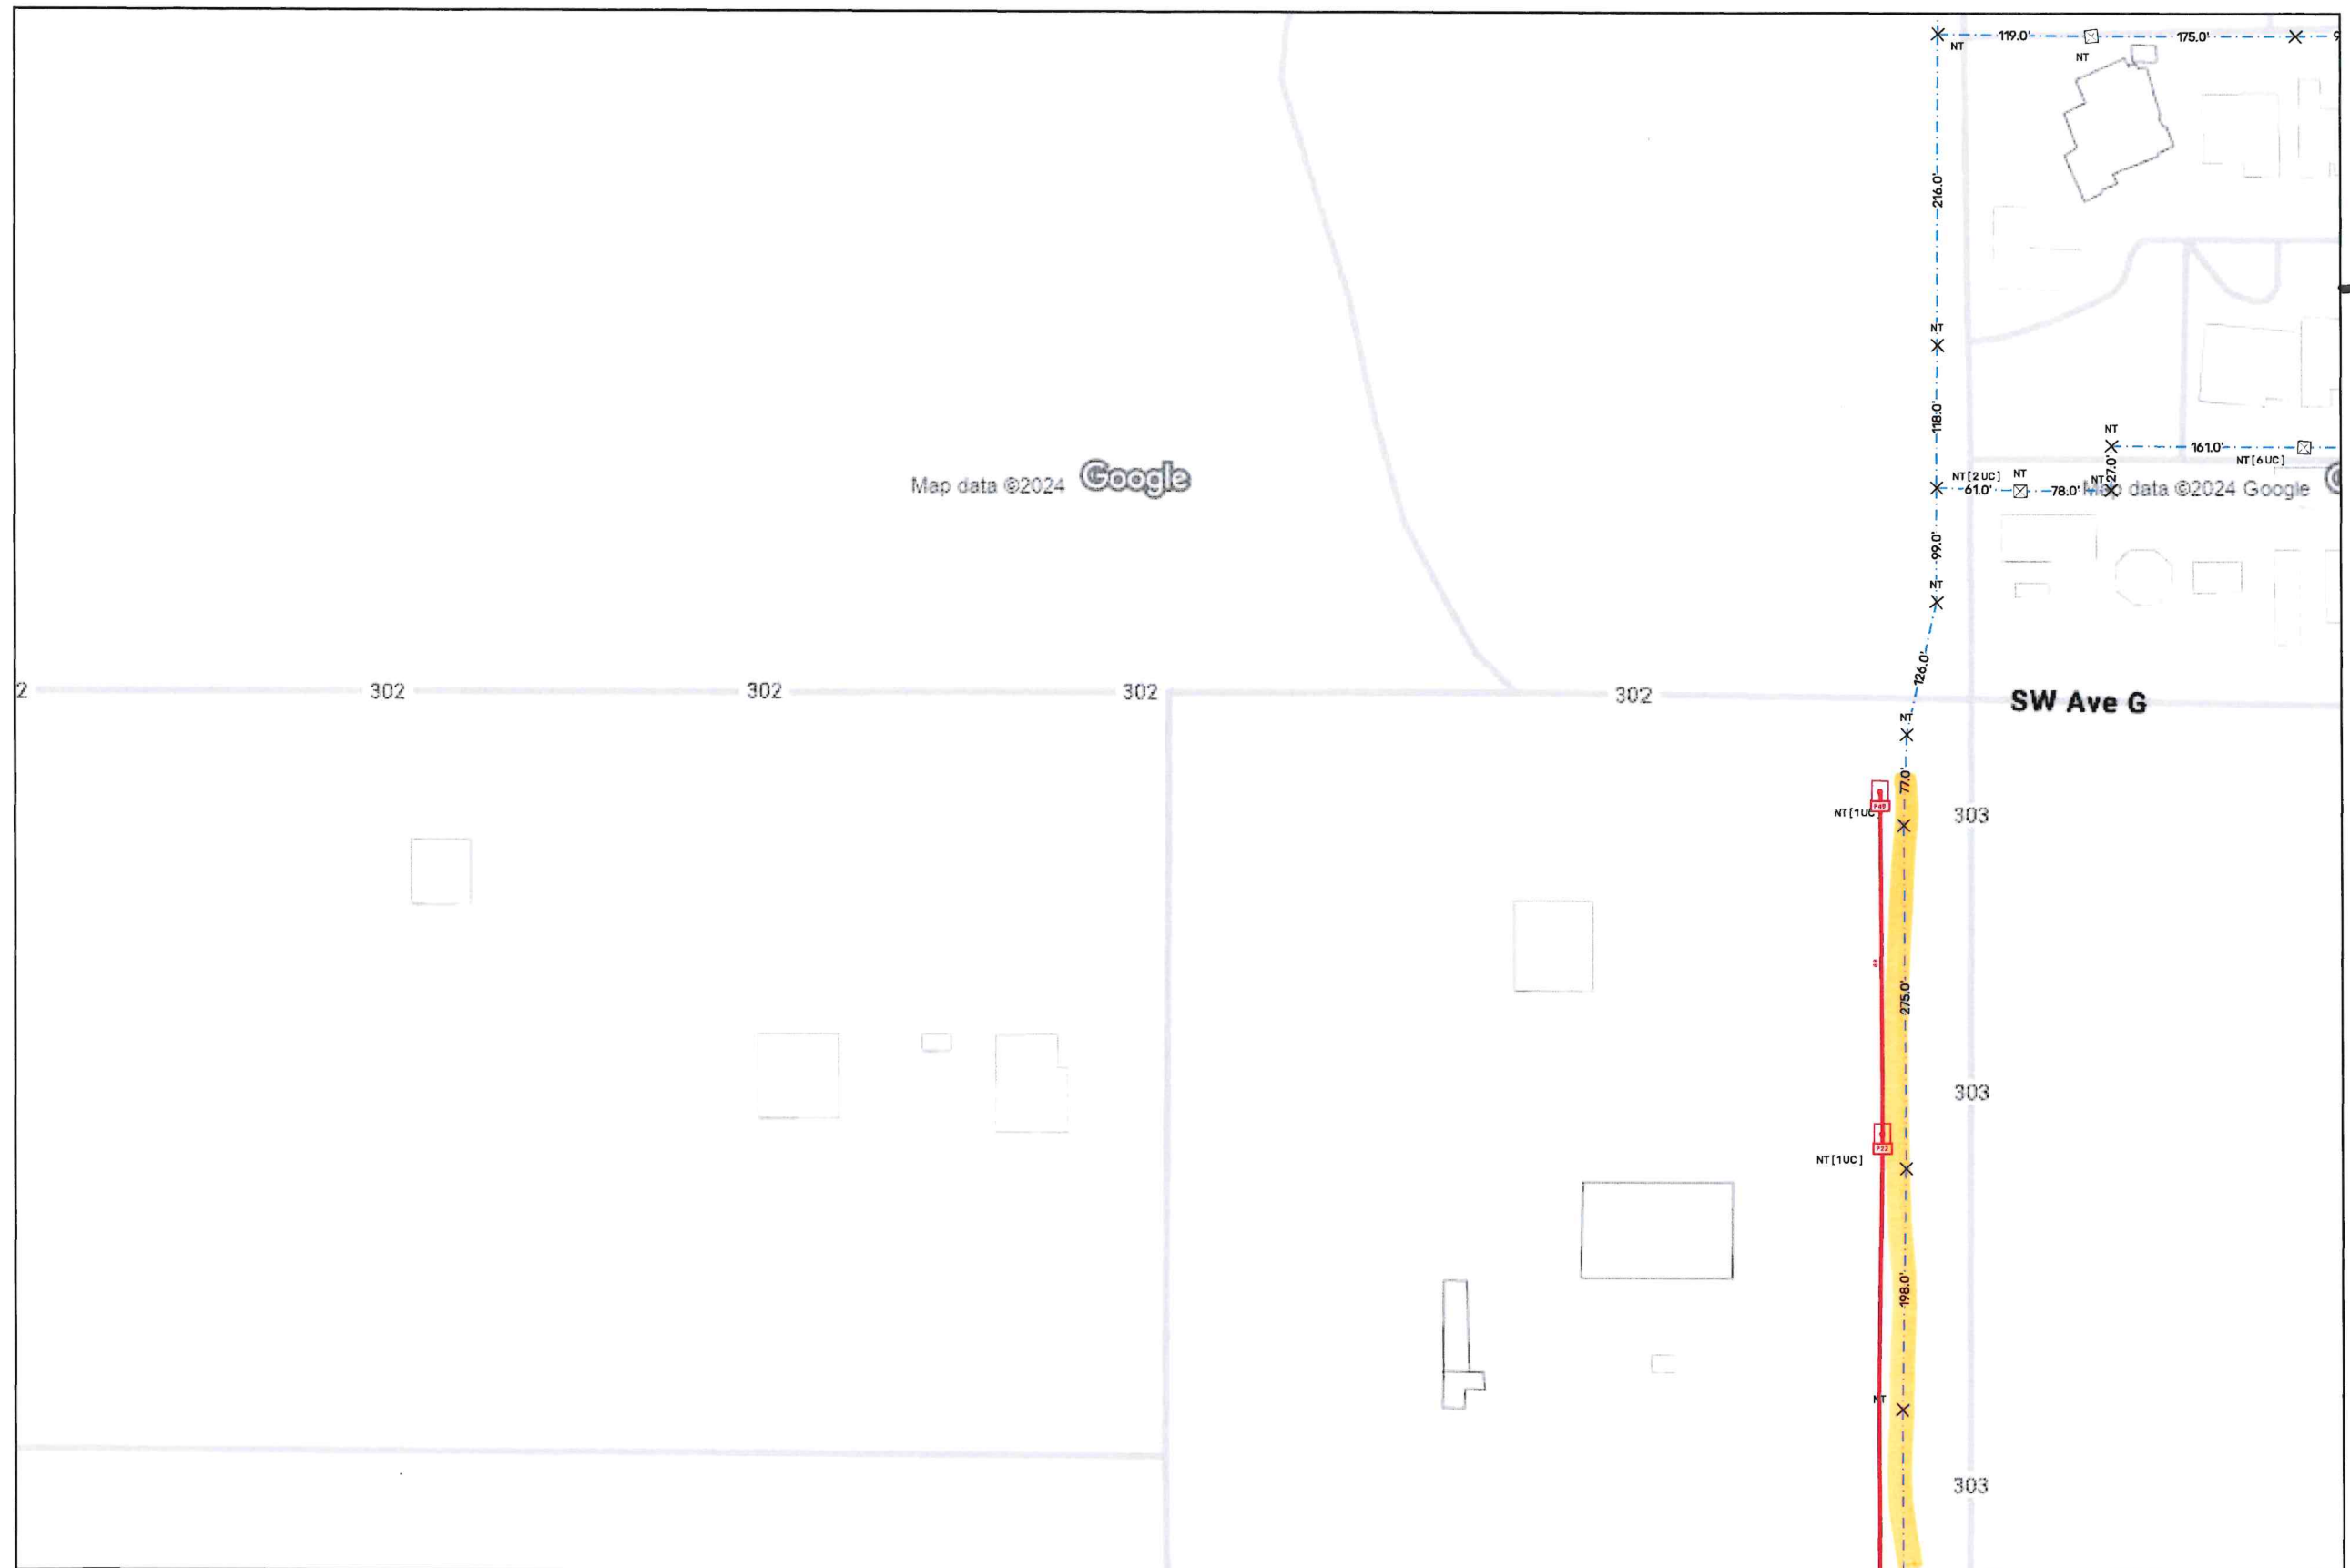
NT
119.0'
NT
175.0'
216.0'
NT
118.0'
NT
161.0'
NT [ 6 UC ]
NT [ 2 UC ]
NT
61.0'
78.0'
NT
27.0'
Map data ©2024 Google
Map data ©2024 Google
99.0'
NT
126.0'
2
302
302
302
302
SW Ave G
NT
77.0'
NT [ 1 UC ]
303
275.0'
303
NT [ 1 UC ]
198.0'
NT
303